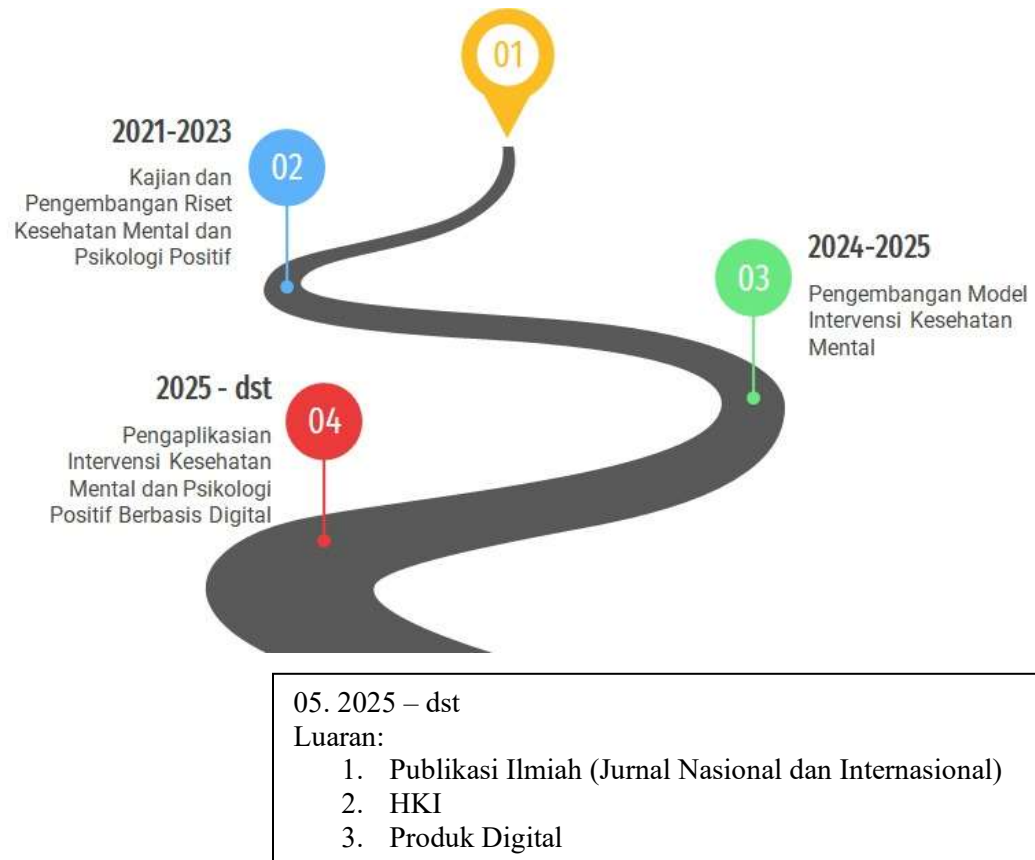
01

2021-2023

02

Kajian dan Pengembangan Riset Kesehatan Mental dan Psikologi Positif

2024-2025

03

Pengembangan Model Intervensi Kesehatan Mental

2025 - dst

04

Pengaplikasian Intervensi Kesehatan Mental dan Psikologi Positif Berbasis Digital

05. 2025 – dst
Luaran:
1. Publikasi Ilmiah (Jurnal Nasional dan Internasional)
2. HKI
3. Produk Digital